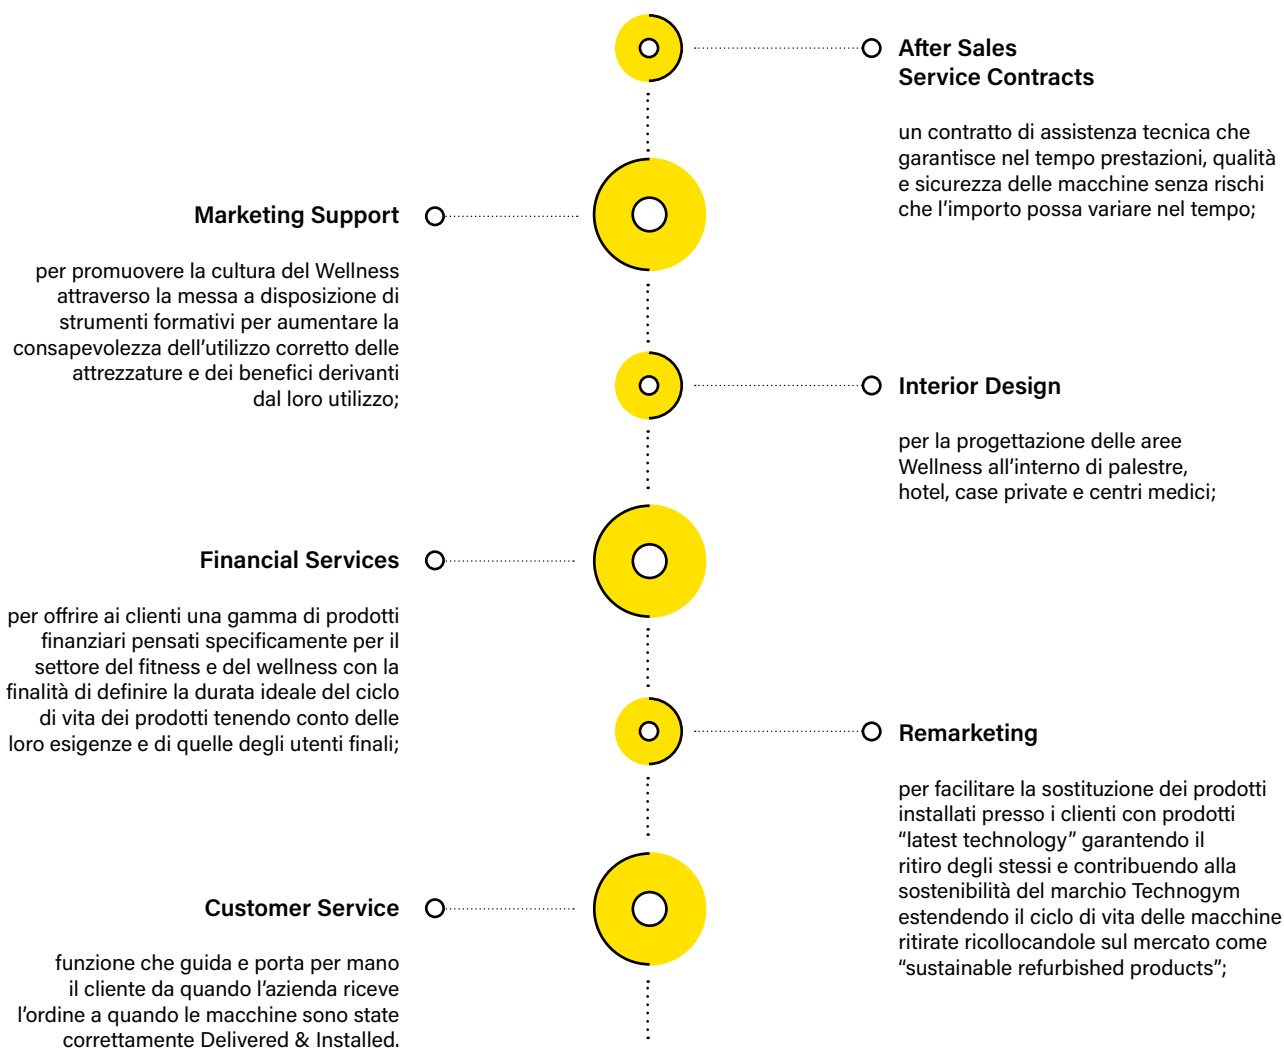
After Sales
Service Contracts

un contratto di assistenza tecnica che garantisce nel tempo prestazioni, qualità e sicurezza delle macchine senza rischi che l’importo possa variare nel tempo;

Marketing Support

per promuovere la cultura del Wellness attraverso la messa a disposizione di strumenti formativi per aumentare la consapevolezza dell’utilizzo corretto delle attrezzature e dei benefici derivanti dal loro utilizzo;

Interior Design

per la progettazione delle aree Wellness all’interno di palestre, hotel, case private e centri medici;

Financial Services

per offrire ai clienti una gamma di prodotti finanziari pensati specificamente per il settore del fitness e del wellness con la finalità di definire la durata ideale del ciclo di vita dei prodotti tenendo conto delle loro esigenze e di quelle degli utenti finali;

Remarketing

per facilitare la sostituzione dei prodotti installati presso i clienti con prodotti “latest technology” garantendo il ritiro degli stessi e contribuendo alla sostenibilità del marchio Technogym estendendo il ciclo di vita delle macchine ritirate ricollocandole sul mercato come “sustainable refurbished products”;

Customer Service

funzione che guida e porta per mano il cliente da quando l’azienda riceve l’ordine a quando le macchine sono state correttamente Delivered & Installed.